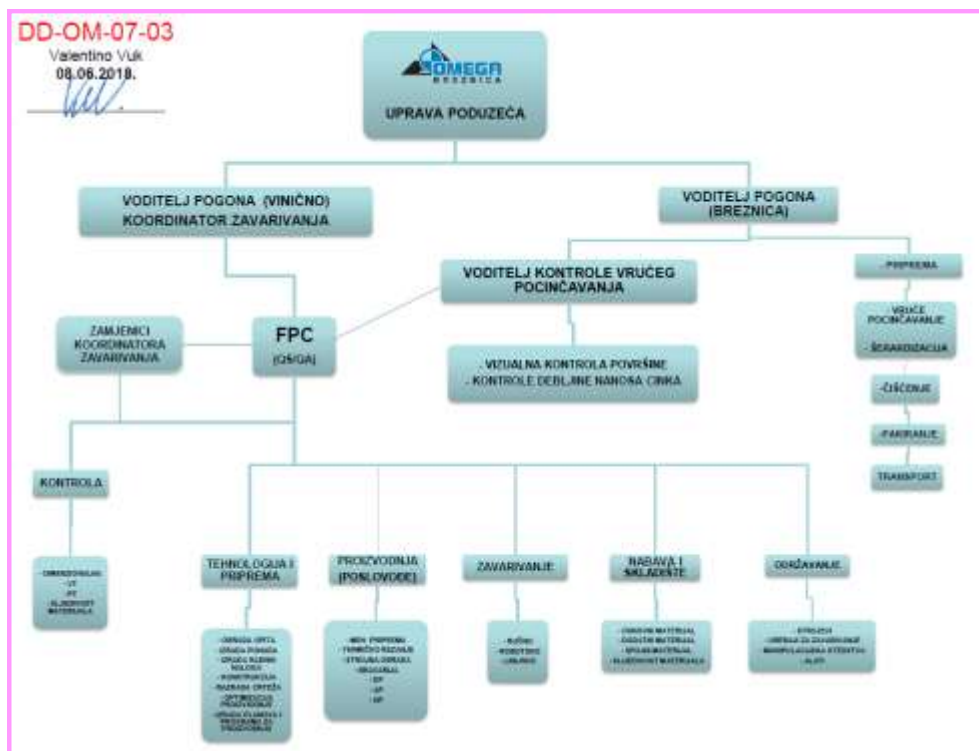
DD-OM-07-03
Valentino Vuk
08.06.2018.

OMEGA
BREZNICA

UPRAVA PODUZEĆA

VODITELJ POGONA (VINIČNO)
KOORDINATOR ZAVARIVANJA

VODITELJ POGONA
(BREZNICA)

VODITELJ KONTROLE VRUĆEG POCINČAVANJA

- PRIPREMA

VRUĆE POCINČAVANJE

- ŠERARDIZACIJA

- ČIŠĆENJE

- PAKIRANJE

TRANSPORT

ZAMJENICI KOORDINATORA ZAVARIVANJA

FPC
(QS/QA)

- VIZUALNA KONTROLA POVRŠINE
- KONTROLE DEBLJINE NANOSA CINKA

KONTROLA

- DIMENZIONALNA
- VT
- PT
- SLJEDIVOST MATERIJALA

TEHNOLOGIJA I PRIPREMA

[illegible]

PROIZVODNJA (POSLOVOĐE)

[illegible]

ZAVARIVANJE

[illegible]

NABAVA I SKLADIŠTE

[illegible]

ODRŽAVANJE

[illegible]